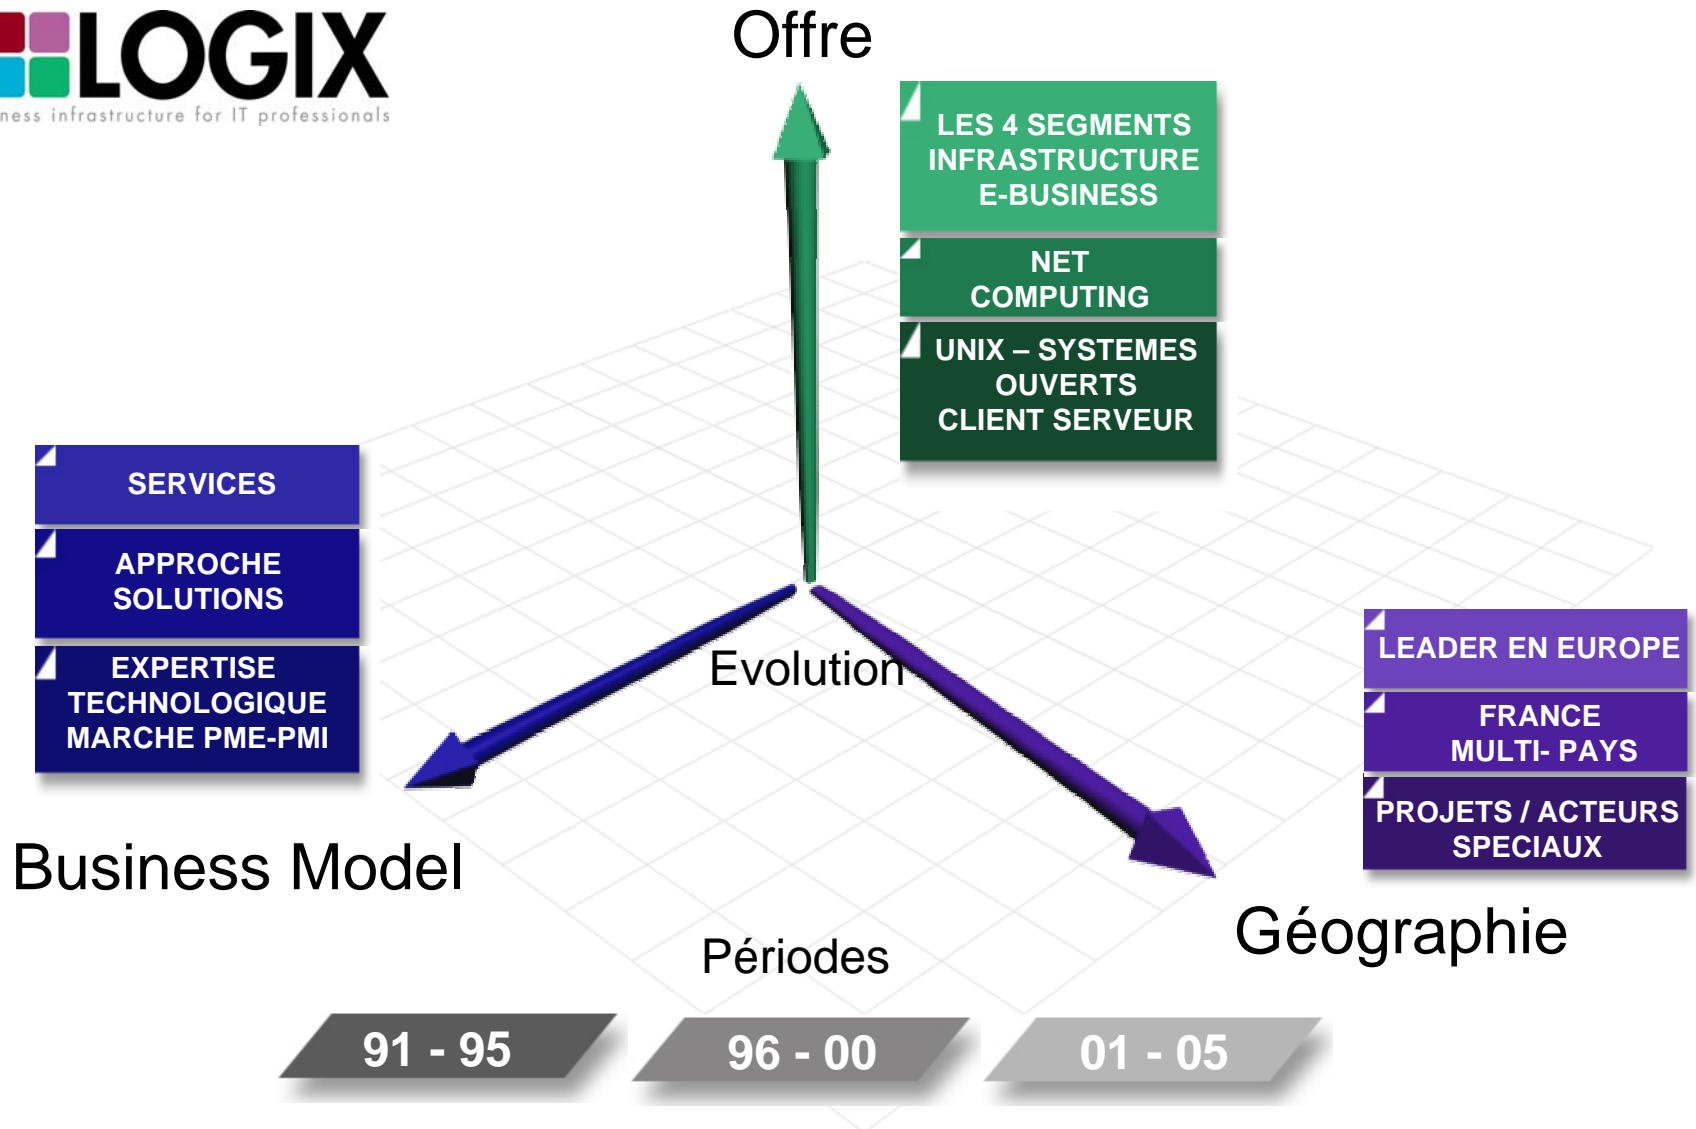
LOGIX
ness infrastructure for IT professionals

Offre

LES 4 SEGMENTS INFRASTRUCTURE E-BUSINESS

NET COMPUTING

UNIX – SYSTEMES OUVERTS CLIENT SERVEUR

SERVICES

APPROCHE SOLUTIONS

EXPERTISE TECHNOLOGIQUE MARCHE PME-PMI

Evolution

LEADER EN EUROPE

FRANCE MULTI- PAYS

PROJETS / ACTEURS SPECIAUX

Business Model

Géographie

Périodes

91 - 95

96 - 00

01 - 05